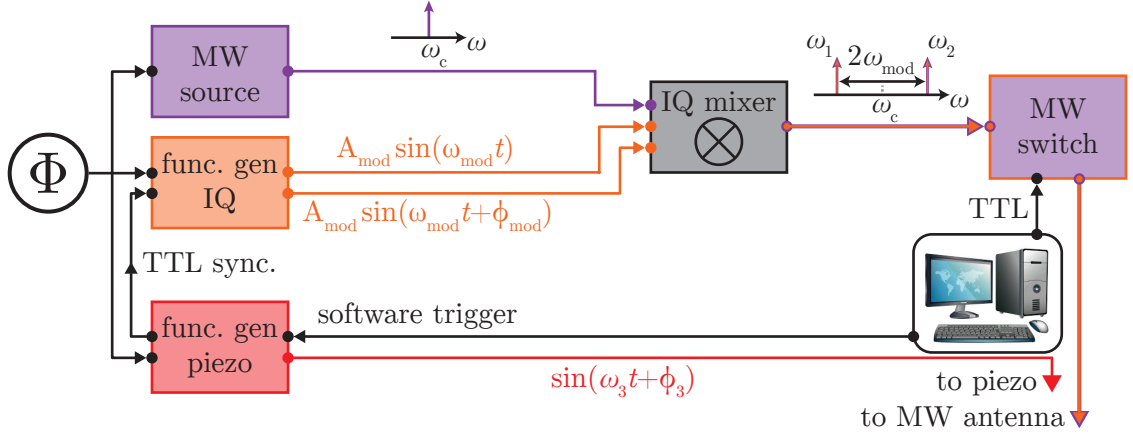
$\Phi$

MW source

$\omega_c$ $\omega$

func. gen IQ

$A_{mod}\sin(\omega_{mod}t)$

$A_{mod}\sin(\omega_{mod}t+\phi_{mod})$

IQ mixer

$\omega_1$ $2\omega_{mod}$ $\omega_2$

$\omega_c$ $\omega$

MW switch

TTL

TTL sync.

func. gen piezo

software trigger

$\sin(\omega_3 t+\phi_3)$

to piezo

to MW antenna